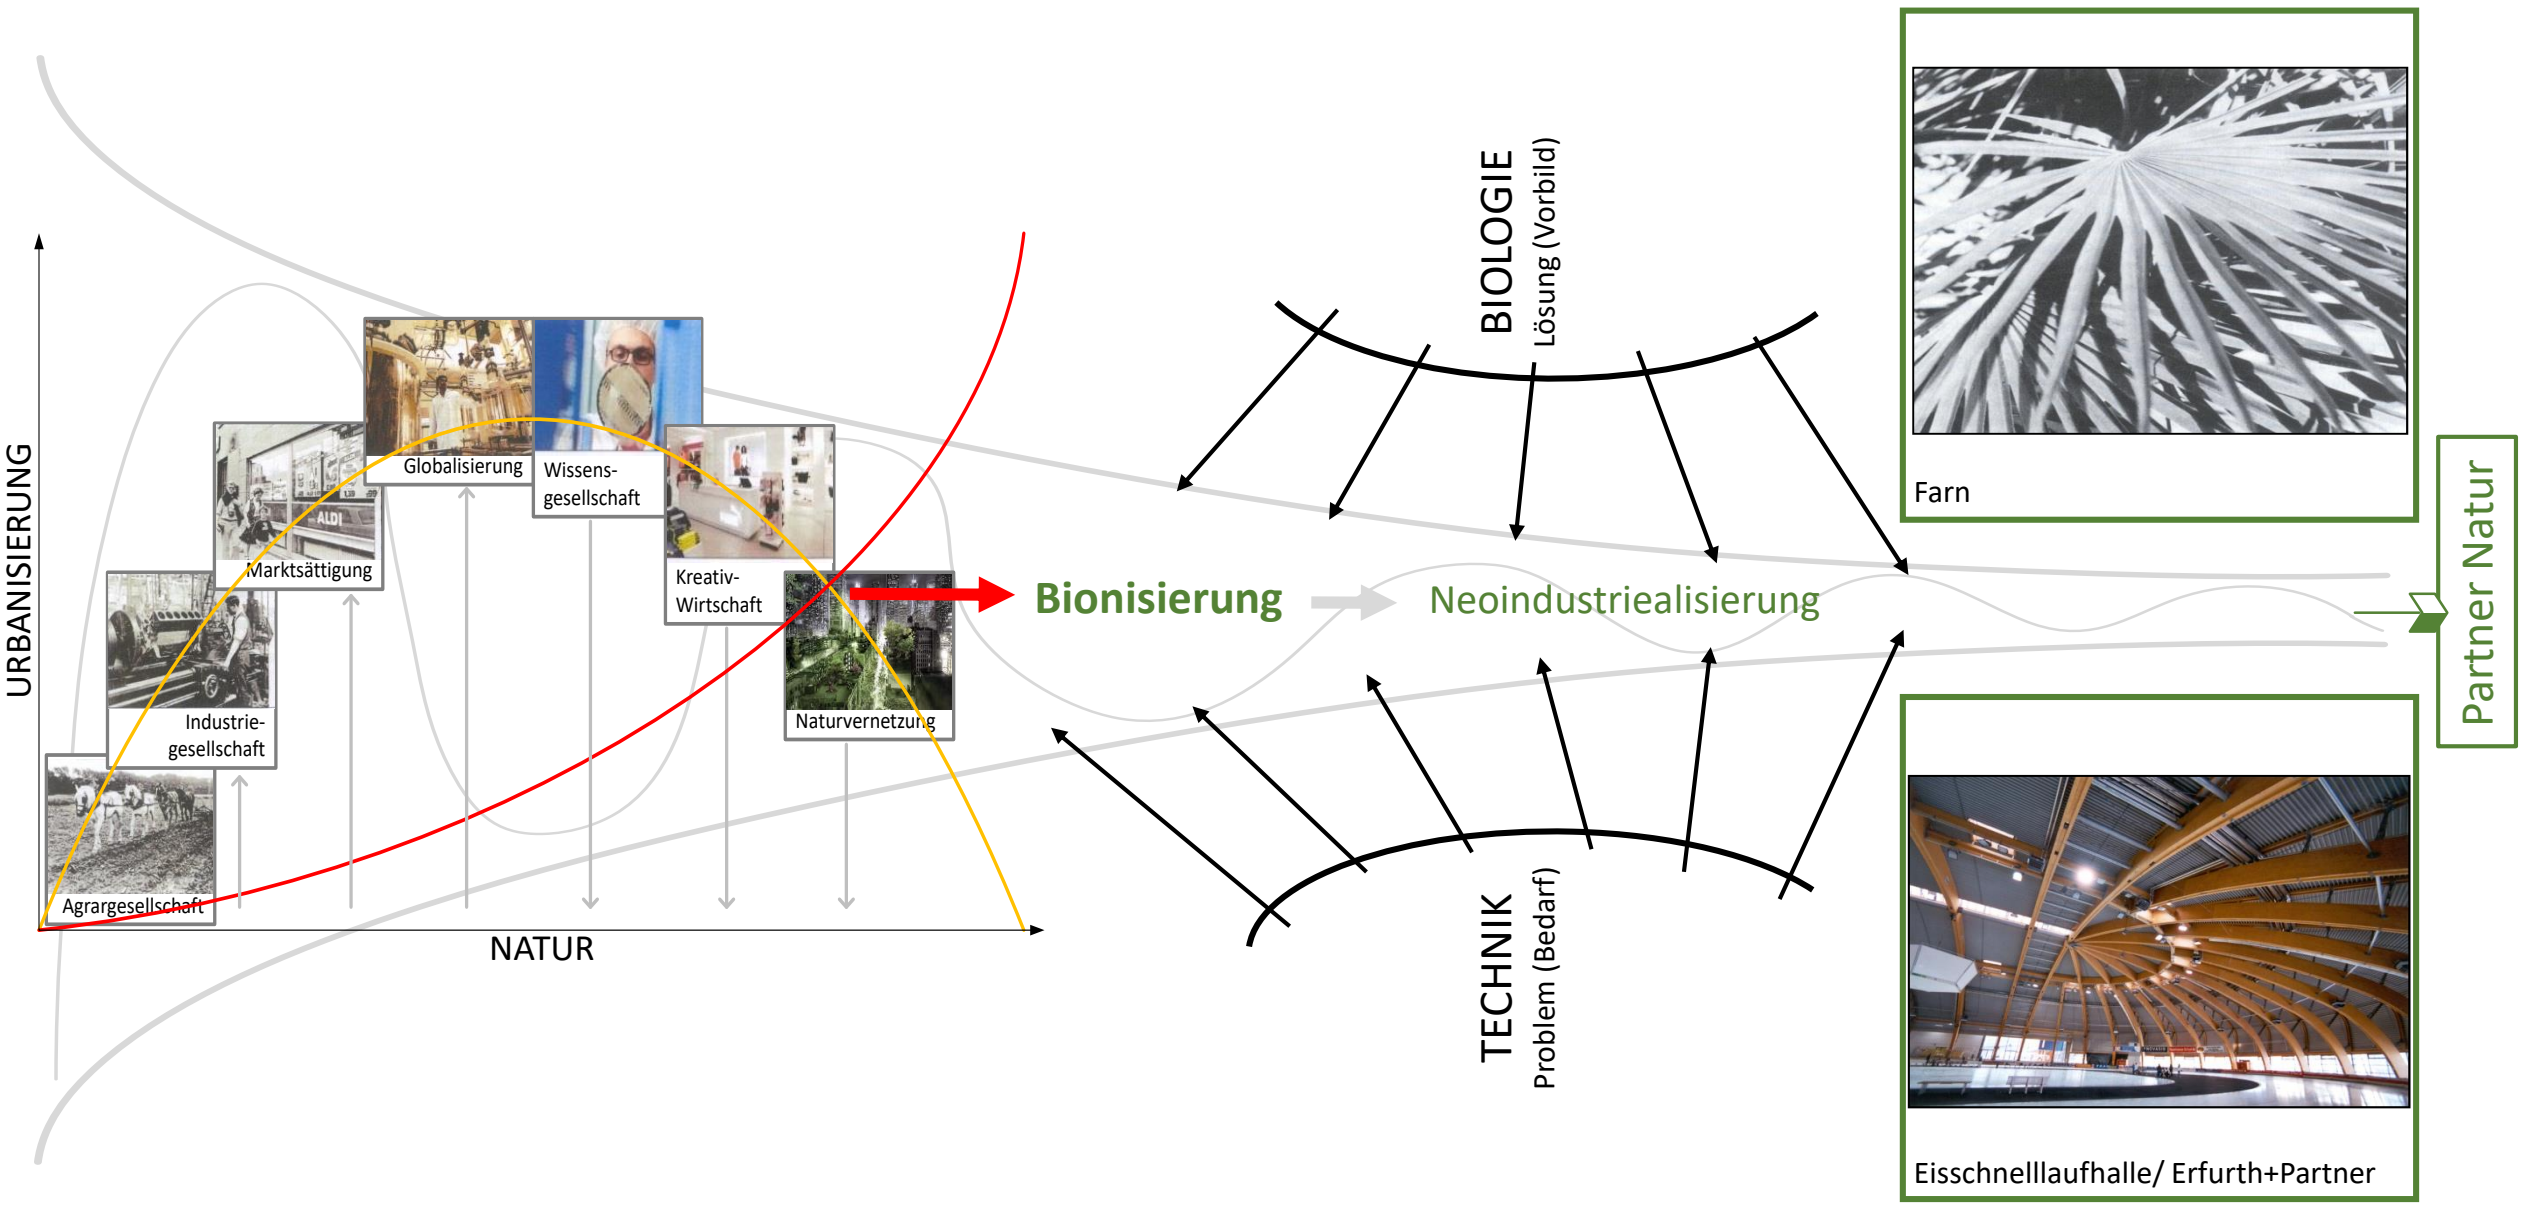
URBANISIERUNG

Globalisierung

Wissensgesellschaft

Marktsättigung

Kreativ-Wirtschaft

Industriegesellschaft

Naturvernetzung

Agrargesellschaft

NATUR

Bionisierung

Neoindustrialisierung

BIOLOGIE
Lösung (Vorbild)

TECHNIK
Problem (Bedarf)

Farn

Partner Natur

Eisschnelllaufhalle/ Erfurth+Partner